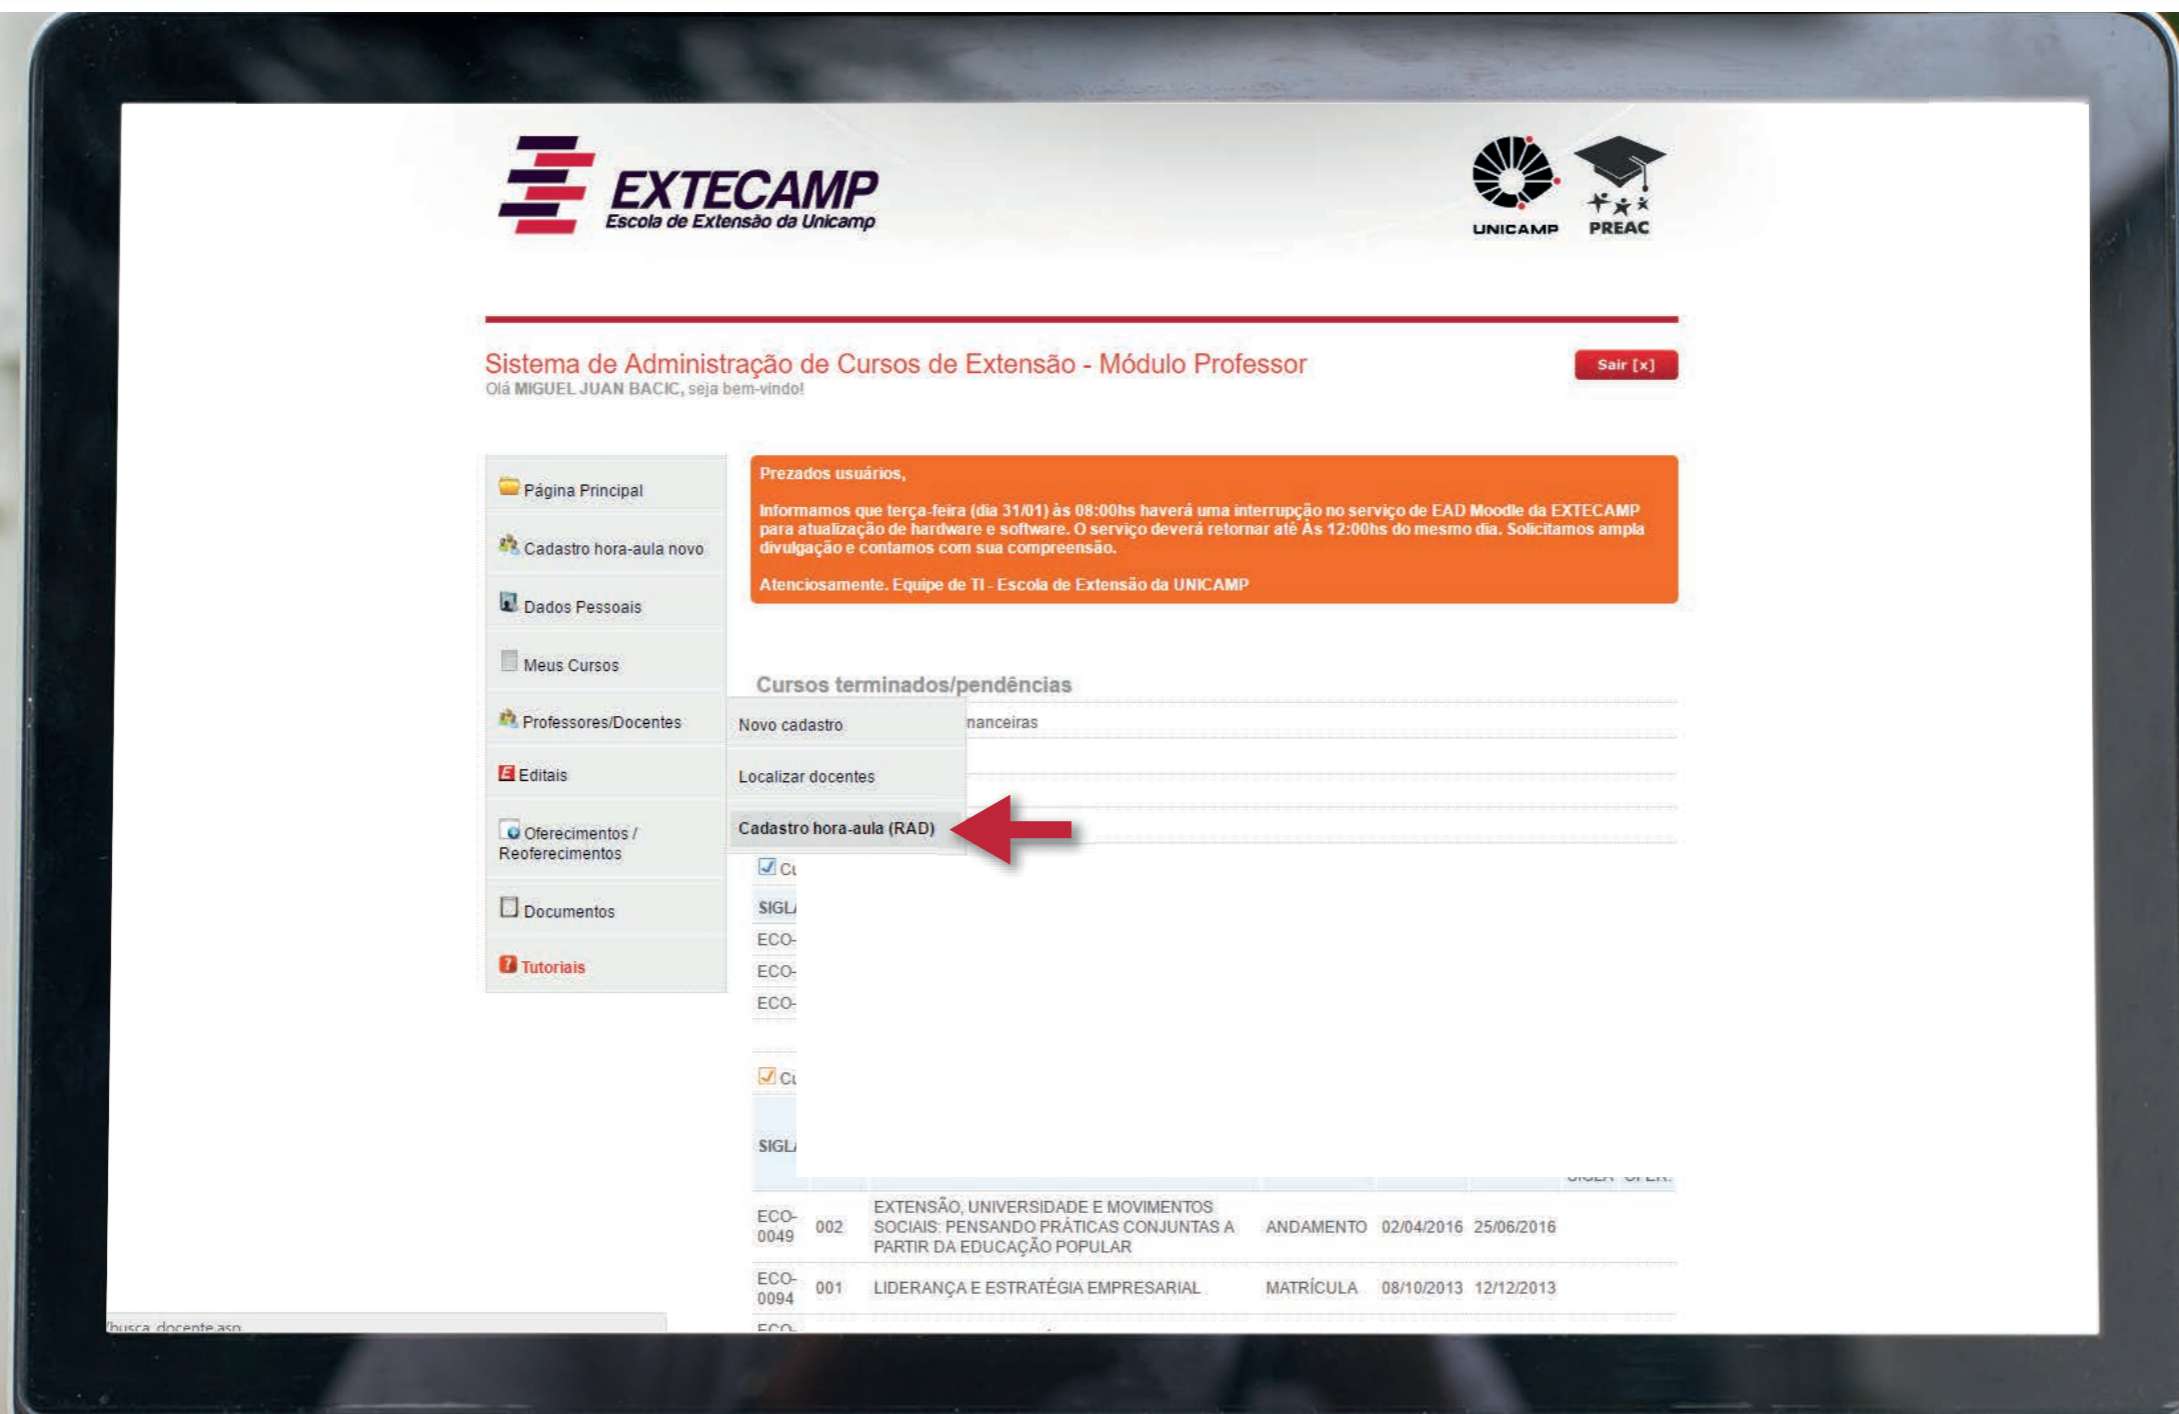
EXTECAMP
Escola de Extensão da Unicamp

UNICAMP PREAC

Sistema de Administração de Cursos de Extensão - Módulo Professor
Olá MIGUEL JUAN BACIC, seja bem-vindo!

Sair [x]

Página Principal
Cadastro hora-aula novo
Dados Pessoais
Meus Cursos
Professores/Docentes
Editais
Oferecimentos / Reoferecimentos
Documentos
Tutoriais

Prezados usuários,

Informamos que terça-feira (dia 31/01) às 08:00hs haverá uma interrupção no serviço de EAD Moodle da EXTECAMP para atualização de hardware e software. O serviço deverá retornar até Às 12:00hs do mesmo dia. Solicitamos ampla divulgação e contamos com sua compreensão.

Atenciosamente. Equipe de TI - Escola de Extensão da UNICAMP

Cursos terminados/pendências

Novo cadastro
Localizar docentes
Cadastro hora-aula (RAD)

nanceiras

Cu
SIGL
ECO-
ECO-
ECO-

Cu
SIGL

| ECO-0049 | 002 | EXTENSÃO, UNIVERSIDADE E MOVIMENTOS SOCIAIS: PENSANDO PRÁTICAS CONJUNTAS A PARTIR DA EDUCAÇÃO POPULAR | ANDAMENTO | 02/04/2016 | 25/06/2016 |
|---|---|---|---|---|---|
| ECO-0094 | 001 | LIDERANÇA E ESTRATÉGIA EMPRESARIAL | MATRÍCULA | 08/10/2013 | 12/12/2013 |

ECO-

/busca_docente.asp